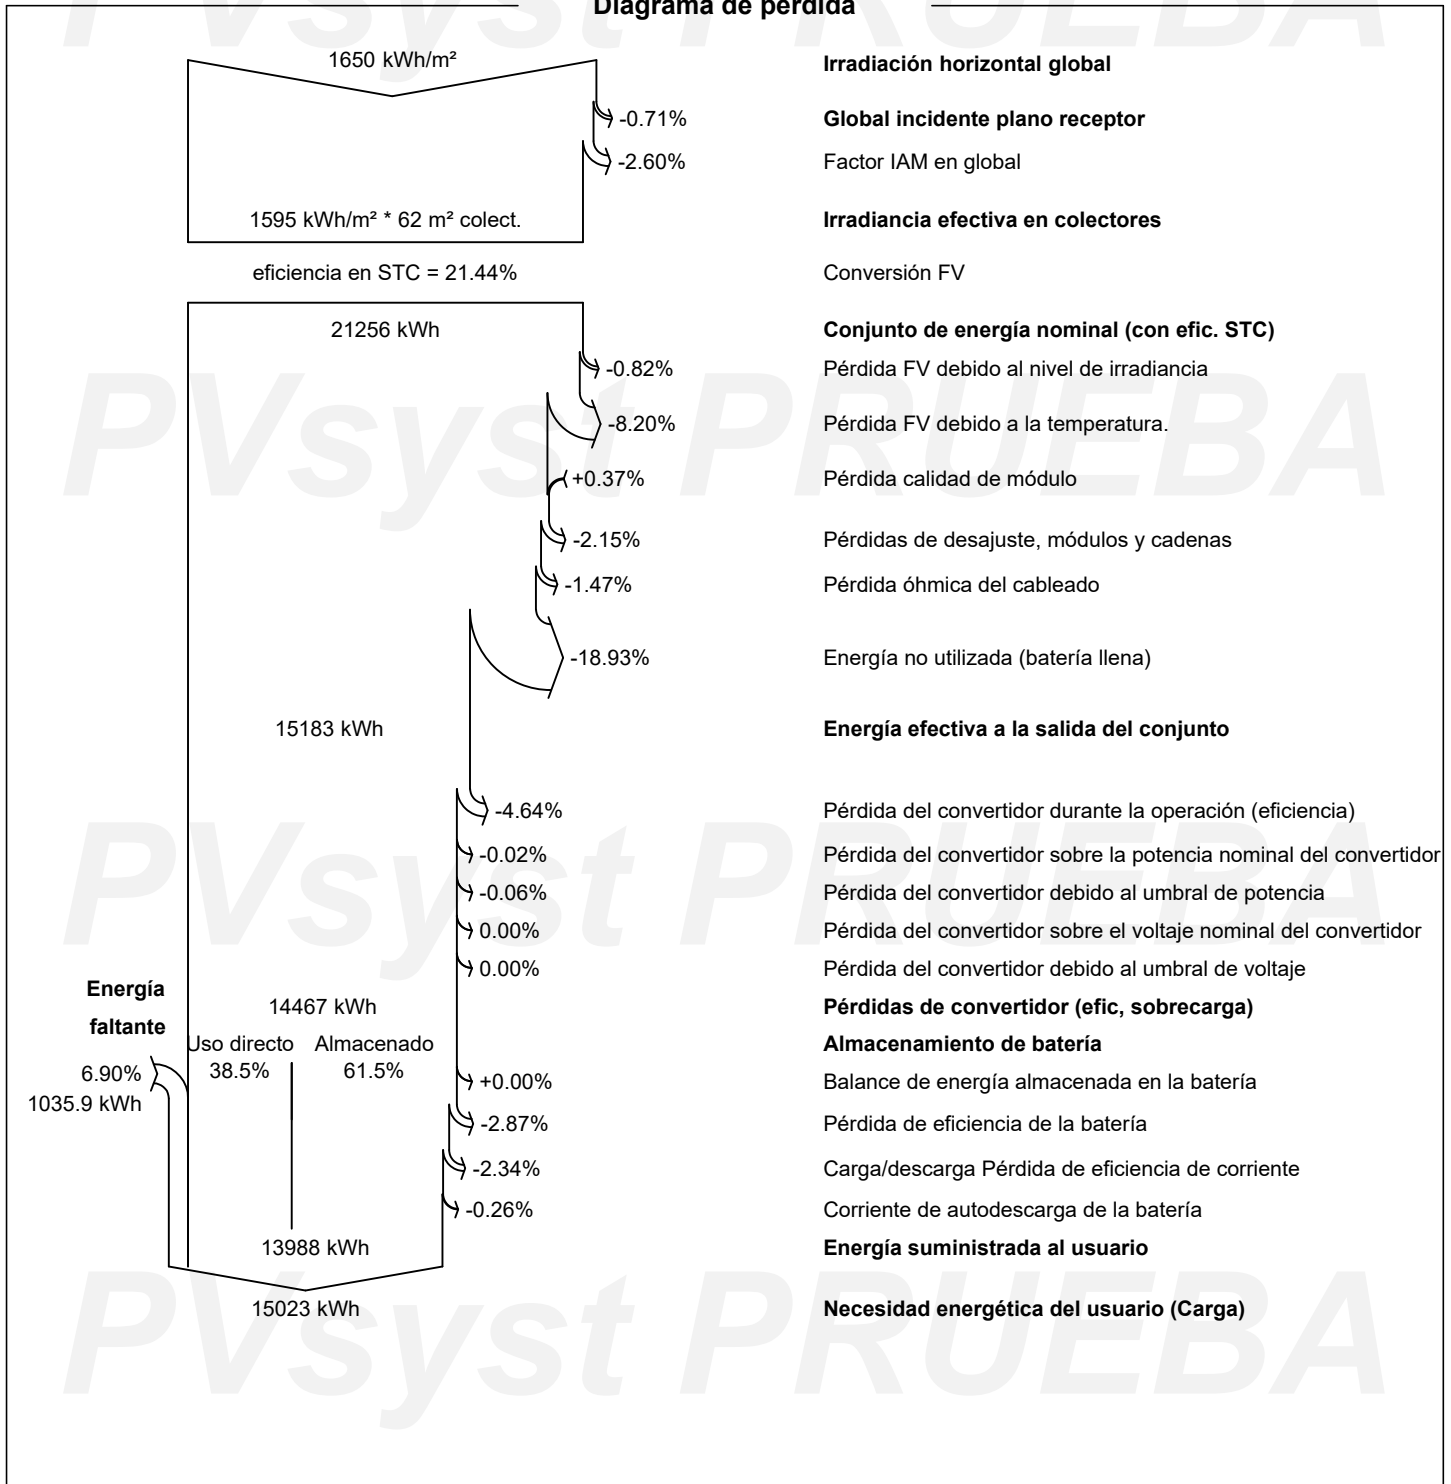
Diagrama de pérdida

PVsyst PRUEBA

1650 kWh/m²

Irradiación horizontal global

-0.71%

Global incidente plano receptor

-2.60%

Factor IAM en global

1595 kWh/m² * 62 m² colect.

Irradiancia efectiva en colectores

eficiencia en STC = 21.44%

Conversión FV

21256 kWh

Conjunto de energía nominal (con efic. STC)

-0.82%

Pérdida FV debido al nivel de irradiancia

-8.20%

Pérdida FV debido a la temperatura.

+0.37%

Pérdida calidad de módulo

-2.15%

Pérdidas de desajuste, módulos y cadenas

-1.47%

Pérdida óhmica del cableado

-18.93%

Energía no utilizada (batería llena)

15183 kWh

Energía efectiva a la salida del conjunto

-4.64%

Pérdida del convertidor durante la operación (eficiencia)

-0.02%

Pérdida del convertidor sobre la potencia nominal del convertidor

-0.06%

Pérdida del convertidor debido al umbral de potencia

0.00%

Pérdida del convertidor sobre el voltaje nominal del convertidor

0.00%

Pérdida del convertidor debido al umbral de voltaje

Energía faltante

14467 kWh

Pérdidas de convertidor (efic, sobrecarga)

Uso directo 38.5%

Almacenado 61.5%

Almacenamiento de batería

6.90%
1035.9 kWh

+0.00%

Balance de energía almacenada en la batería

-2.87%

Pérdida de eficiencia de la batería

-2.34%

Carga/descarga Pérdida de eficiencia de corriente

-0.26%

Corriente de autodescarga de la batería

13988 kWh

Energía suministrada al usuario

15023 kWh

Necesidad energética del usuario (Carga)